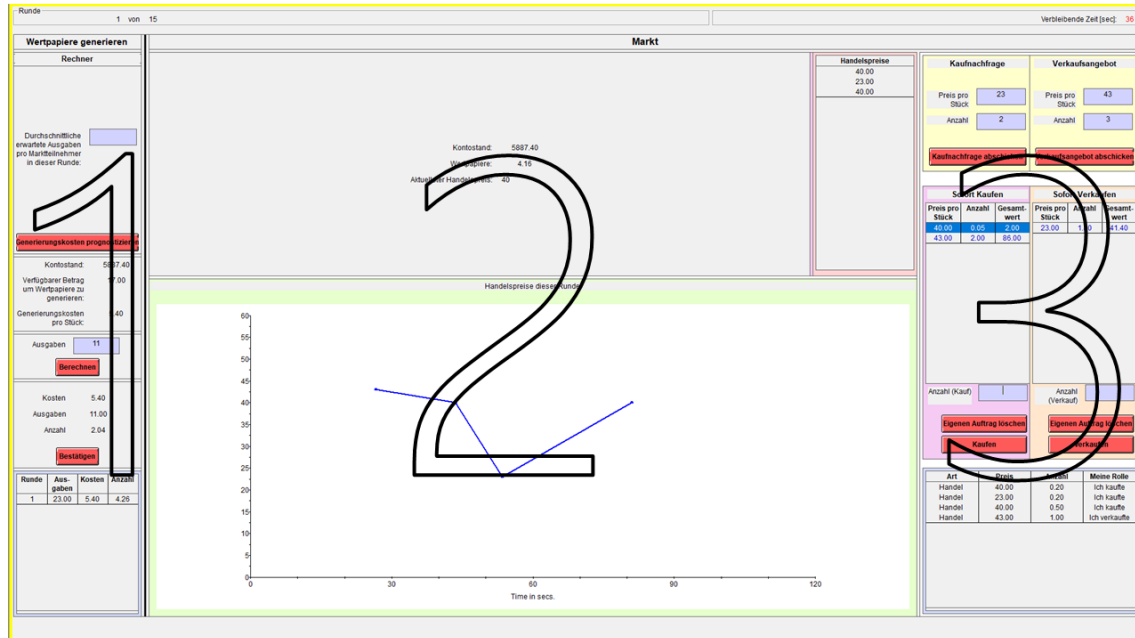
Runde
1 von 15
Verbleibende Zeit [sec]: 36

Wertpapiere generieren
Rechner
Durchschnittliche erwartete Ausgaben pro Marktteilnehmer in dieser Runde:
Generierungskosten prognostizieren
Kontostand: 5887.40
Verfügbarer Betrag um Wertpapiere zu generieren: 17.00
Generierungskosten pro Stück: 5.40
Ausgaben 11
Berechnen
Kosten 5.40
Ausgaben 11.00
Anzahl 2.04
Bestätigen

| Runde | Ausgaben | Kosten | Anzahl |
|---|---|---|---|
| 1 | 23.00 | 5.40 | 4.26 |

1

Markt
Kontostand: 5887.40
Wertpapiere: 4.16
Aktueller Handelspreis: 40

Handelspreise
40.00
23.00
40.00

Handelspreise dieser Runde
60
55
50
45
40
35
30
25
20
15
10
5
0
0 30 60 90 120
Time in secs.

2

Kaufnachfrage
Preis pro Stück 23
Anzahl 2
Kaufnachfrage abschicken

Verkaufsangebot
Preis pro Stück 43
Anzahl 3
Verkaufsangebot abschicken

Sofort Kaufen
| Preis pro Stück | Anzahl | Gesamtwert |
|---|---|---|
| 40.00 | 0.05 | 2.00 |
| 43.00 | 2.00 | 86.00 |

Sofort Verkaufen
| Preis pro Stück | Anzahl | Gesamtwert |
|---|---|---|
| 23.00 | 1.80 | 41.40 |

Anzahl (Kauf)
Eigenen Auftrag löschen
Kaufen
Anzahl (Verkauf)
Eigenen Auftrag löschen
Verkaufen

| Art | Preis | Anzahl | Meine Rolle |
|---|---|---|---|
| Handel | 40.00 | 0.20 | Ich kaufte |
| Handel | 23.00 | 0.20 | Ich kaufte |
| Handel | 40.00 | 0.50 | Ich kaufte |
| Handel | 43.00 | 1.00 | Ich verkaufte |

3